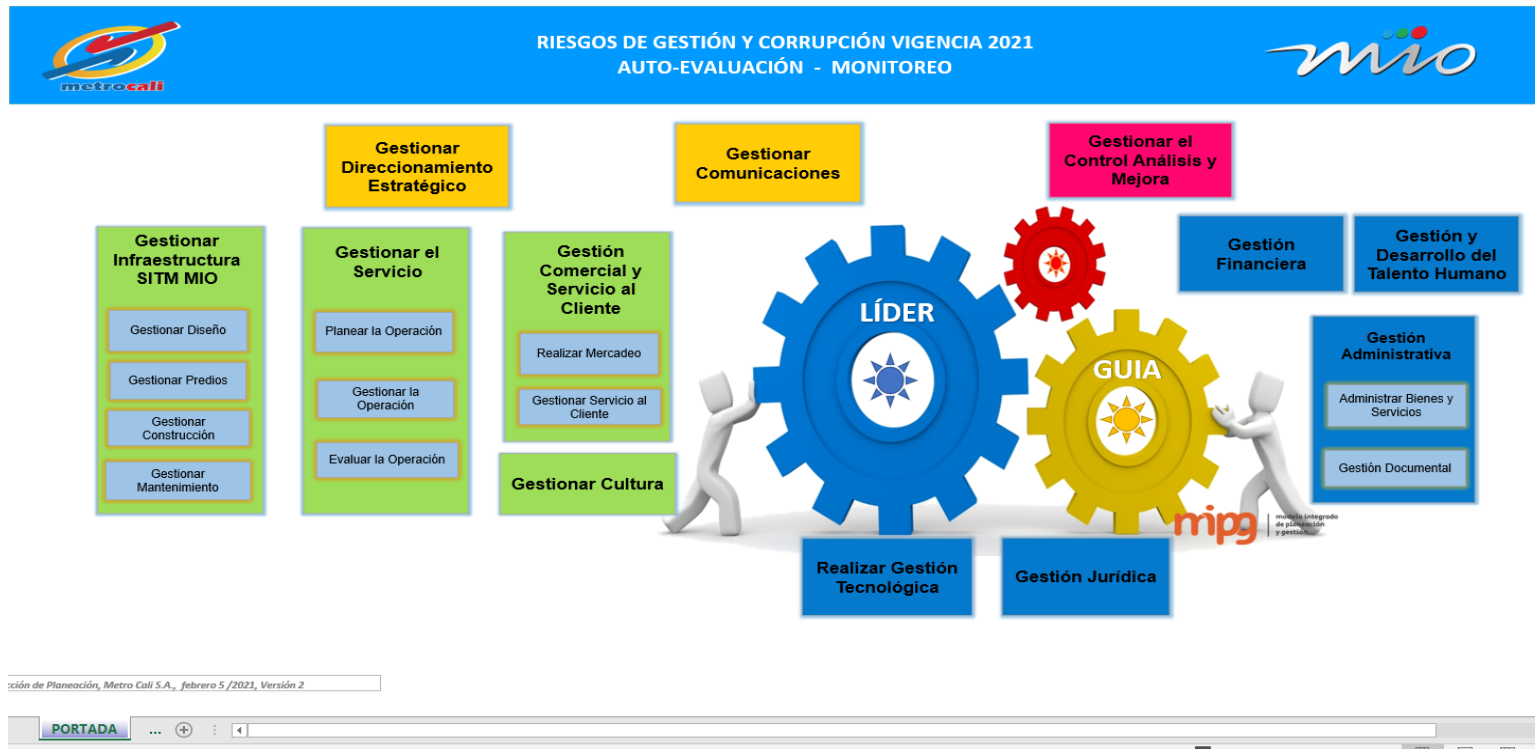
metrocali

RIESGOS DE GESTIÓN Y CORRUPCIÓN VIGENCIA 2021
AUTO-EVALUACIÓN - MONITOREO

mio

Gestionar Direccionamiento Estratégico

Gestionar Comunicaciones

Gestionar el Control Análisis y Mejora

Gestionar Infraestructura SITM MIO

Gestionar Diseño

Gestionar Predios

Gestionar Construcción

Gestionar Mantenimiento

Gestionar el Servicio

Planear la Operación

Gestionar la Operación

Evaluar la Operación

Gestión Comercial y Servicio al Cliente

Realizar Mercadeo

Gestionar Servicio al Cliente

Gestionar Cultura

LÍDER

GUIA

Gestión Financiera

Gestión y Desarrollo del Talento Humano

Gestión Administrativa

Administrar Bienes y Servicios

Gestión Documental

mipg modelo integrado de planeación y gestión

Realizar Gestión Tecnológica

Gestión Jurídica

cción de Planeación, Metro Cali S.A., febrero 5 /2021, Versión 2

PORTADA ...